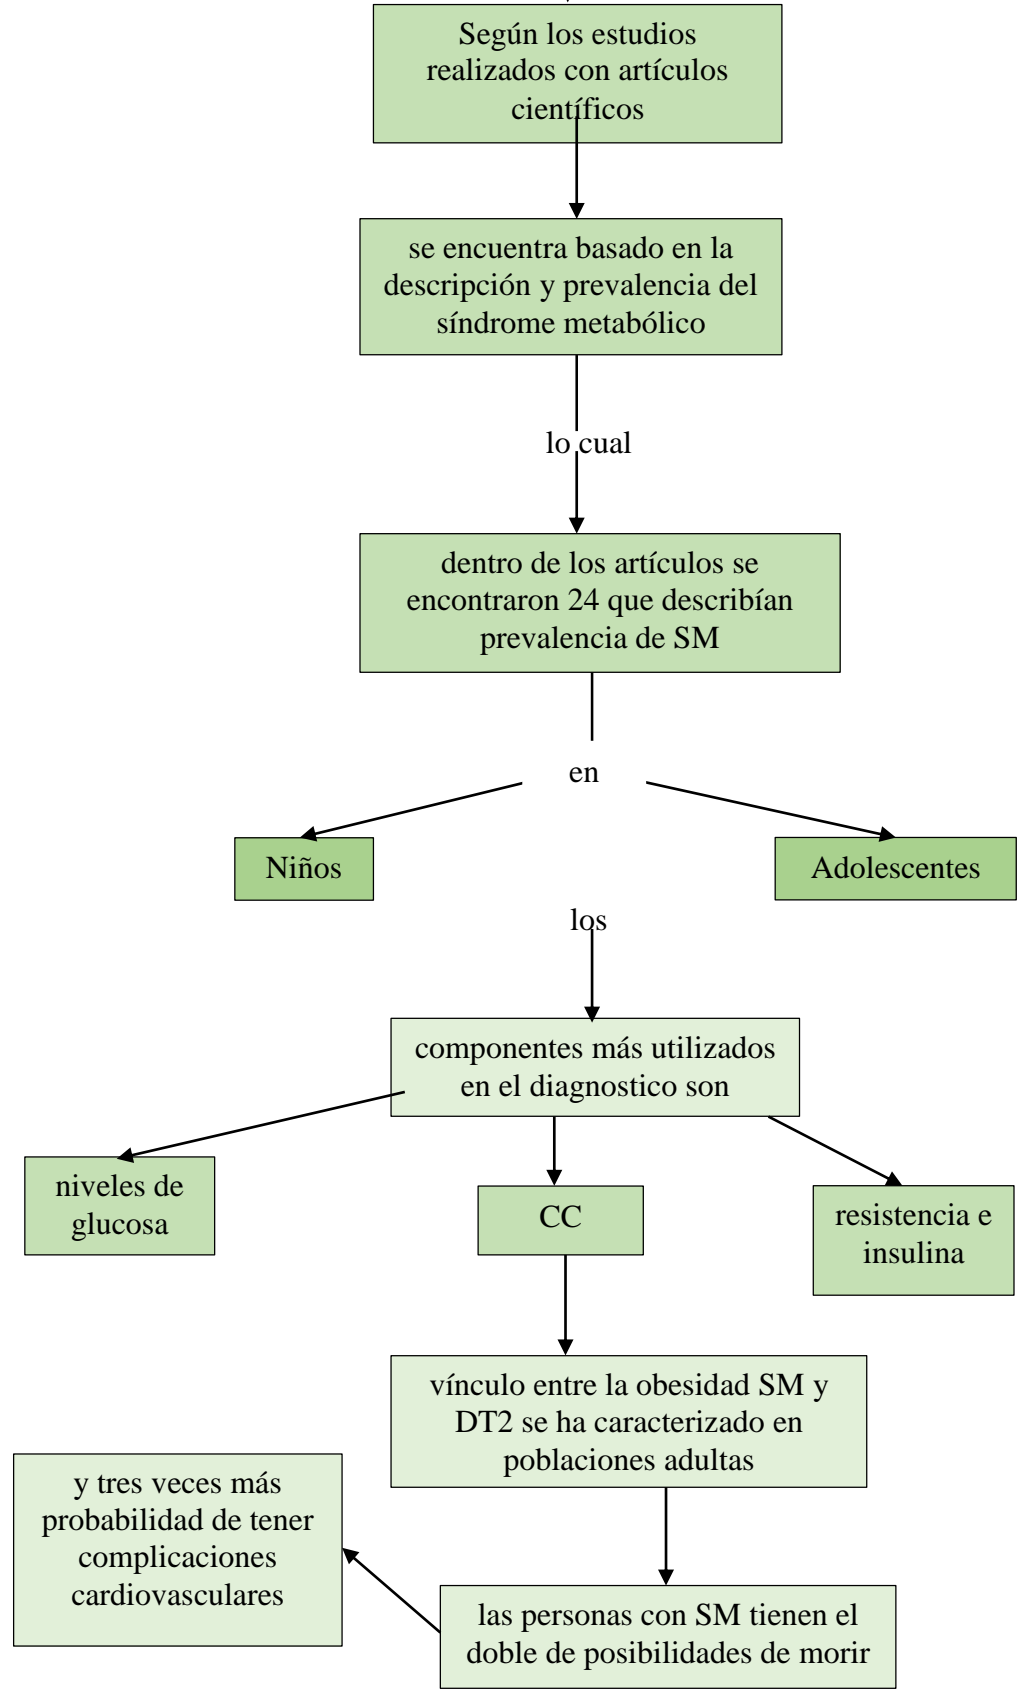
Según los estudios realizados con artículos científicos

se encuentra basado en la descripción y prevalencia del síndrome metabólico

lo cual

dentro de los artículos se encontraron 24 que describían prevalencia de SM

en

Niños

Adolescentes

los

componentes más utilizados en el diagnostico son

niveles de glucosa

CC

resistencia e insulina

vínculo entre la obesidad SM y DT2 se ha caracterizado en poblaciones adultas

las personas con SM tienen el doble de posibilidades de morir

y tres veces más probabilidad de tener complicaciones cardiovasculares